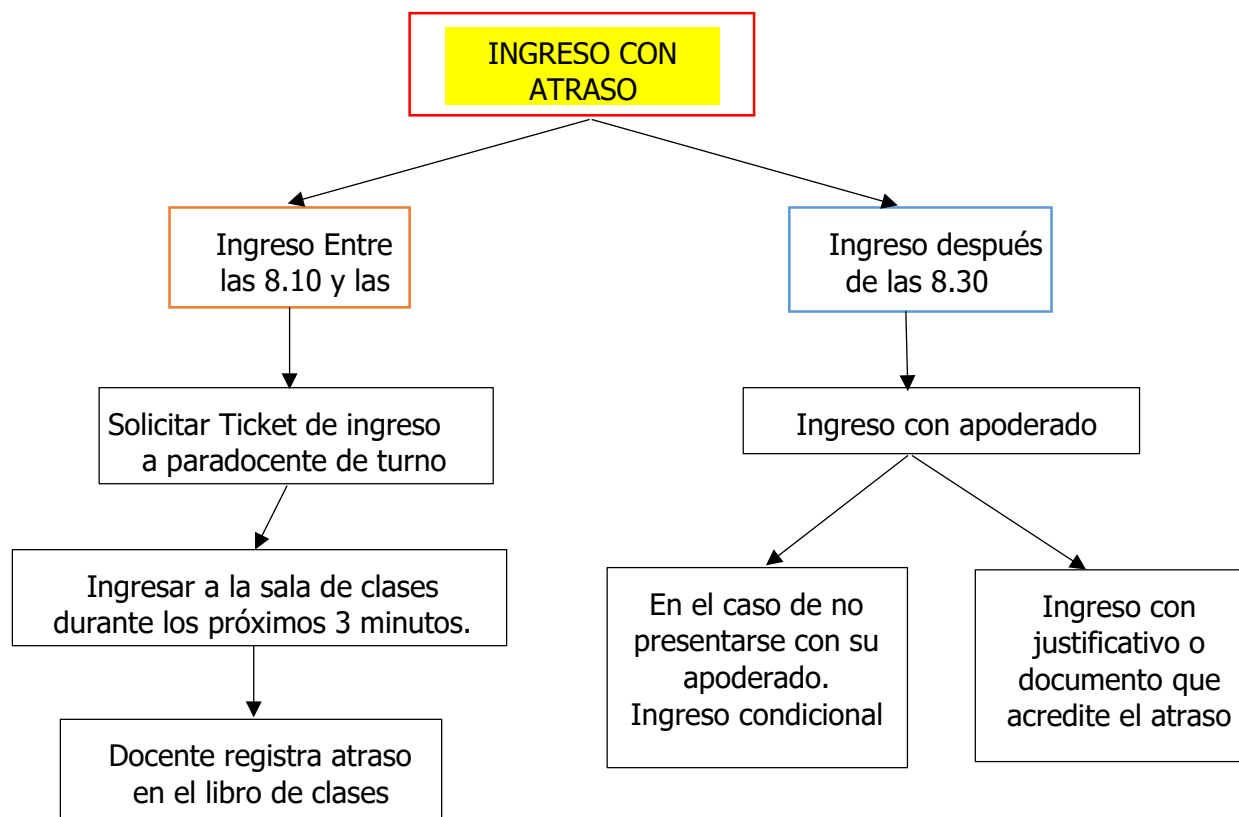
INGRESO CON ATRASO

Ingreso Entre las 8.10 y las

Solicitar Ticket de ingreso a paradocente de turno

Ingresar a la sala de clases durante los próximos 3 minutos.

Docente registra atraso en el libro de clases

Ingreso después de las 8.30

Ingreso con apoderado

En el caso de no presentarse con su apoderado. Ingreso condicional

Ingreso con justificativo o documento que acredite el atraso